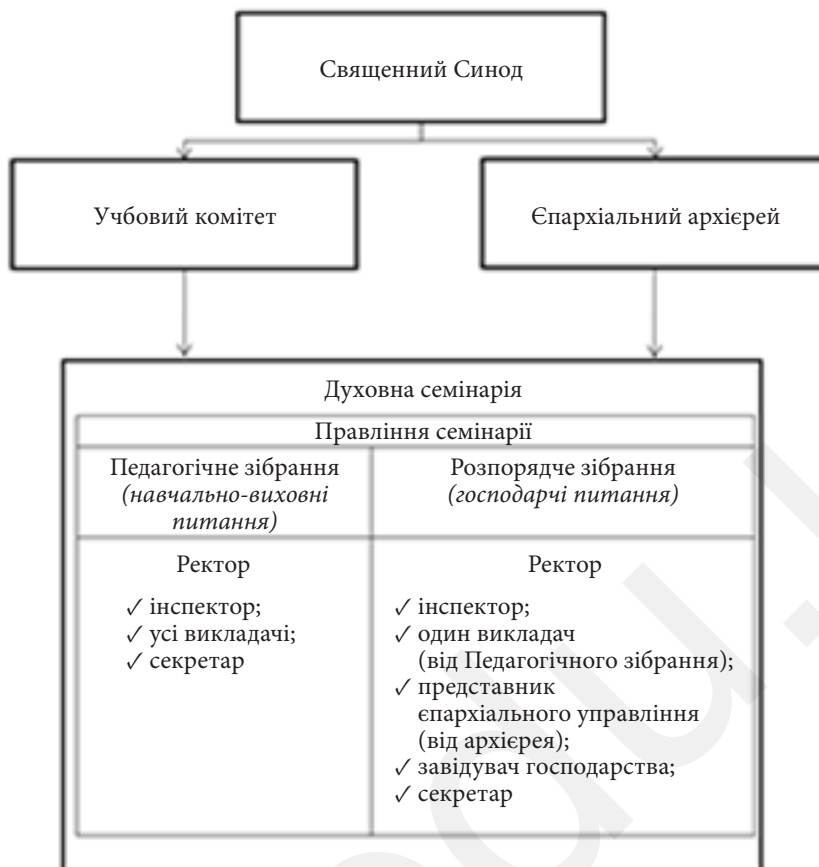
Священний Синод

Учбовий комітет

Єпархіальний архієрей

Духовна семінарія

Правління семінарії

| Педагогічне зібрання *(навчально-виховні питання)* | Розпорядче зібрання *(господарчі питання)* |
|---|---|
| Ректор<br>✓ інспектор;<br>✓ усі викладачі;<br>✓ секретар | Ректор<br>✓ інспектор;<br>✓ один викладач (від Педагогічного зібрання);<br>✓ представник єпархіального управління (від архієрея);<br>✓ завідувач господарства;<br>✓ секретар |